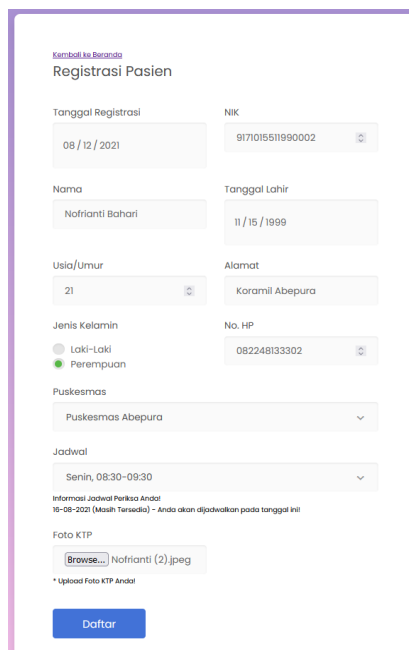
Kembali ke Beranda

Registrasi Pasien

Tanggal Registrasi

08 / 12 / 2021

NIK

9171015511990002

Nama

Nofrianti Bahari

Tanggal Lahir

11 / 15 / 1999

Usia/Umur

21

Alamat

Koramil Abepura

Jenis Kelamin

Laki-Laki

Perempuan

No. HP

082248133302

Puskesmas

Puskesmas Abepura

Jadwal

Senin, 08:30-09:30

Informasi Jadwal Periksa Anda!
16-08-2021 (Masih Tersedia) - Anda akan dijadwalkan pada tanggal ini!

Foto KTP

Browse... Nofrianti (2).jpeg

* Upload Foto KTP Anda!

Daftar